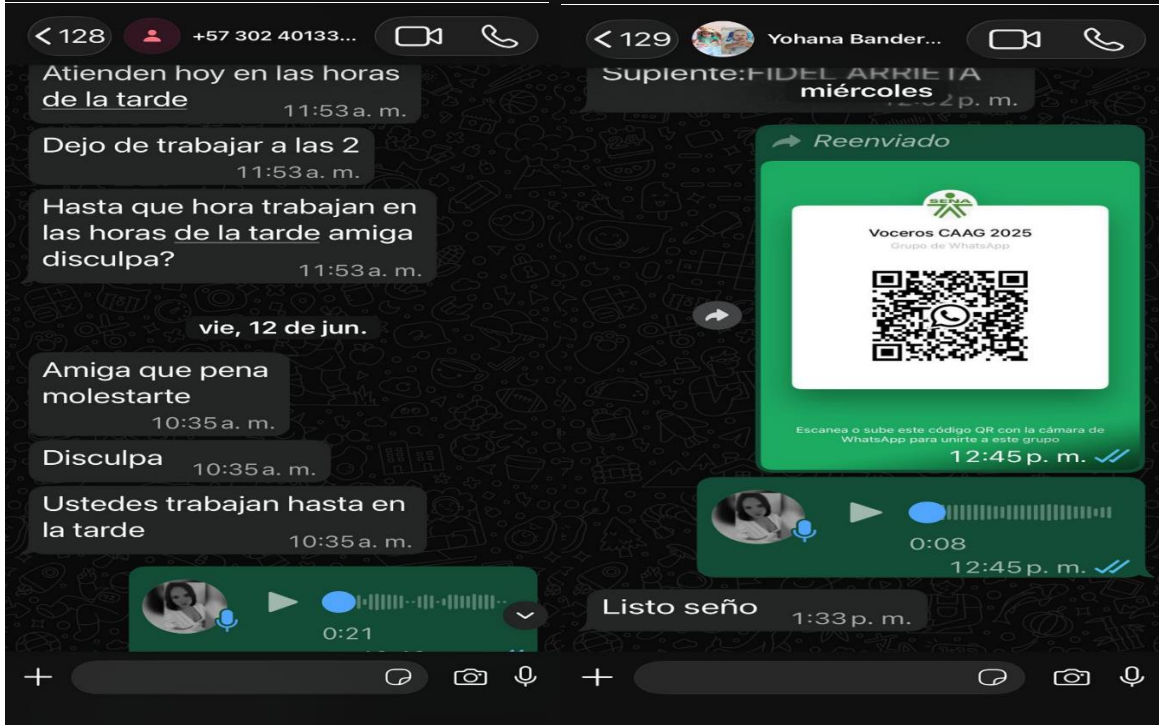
< 128 +57 302 40133...

Atienden hoy en las horas de la tarde 11:53 a. m.

Dejo de trabajar a las 2 11:53 a. m.

Hasta que hora trabajan en las horas de la tarde amiga disculpa? 11:53 a. m.

vie, 12 de jun.

Amiga que pena molestarte 10:35 a. m.

Disculpa 10:35 a. m.

Ustedes trabajan hasta en la tarde 10:35 a. m.

0:21

< 129 Yohana Bander...

Suplente:FIDEL ARRIETA
miércoles
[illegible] p. m.

Reenviado

SENA

Voceros CAAG 2025
Grupo de WhatsApp

Escanea o sube este código QR con la cámara de WhatsApp para unirte a este grupo

12:45 p. m.

0:08
12:45 p. m.

Listo seño 1:33 p. m.